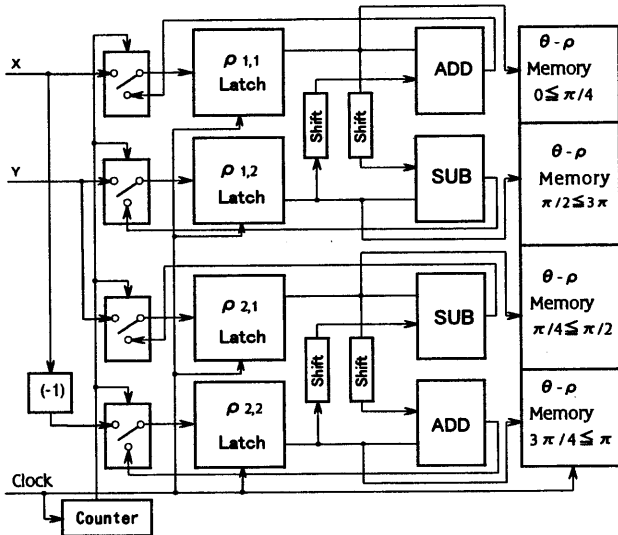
X

Y

(-1)

Clock

Counter

$\rho$ 1,1 Latch

$\rho$ 1,2 Latch

$\rho$ 2,1 Latch

$\rho$ 2,2 Latch

Shift

Shift

Shift

Shift

ADD

SUB

SUB

ADD

$\theta - \rho$ Memory $0 \leqq \pi/4$

$\theta - \rho$ Memory $\pi/2 \leqq 3\pi$

$\theta - \rho$ Memory $\pi/4 \leqq \pi/2$

$\theta - \rho$ Memory $3\pi/4 \leqq \pi$